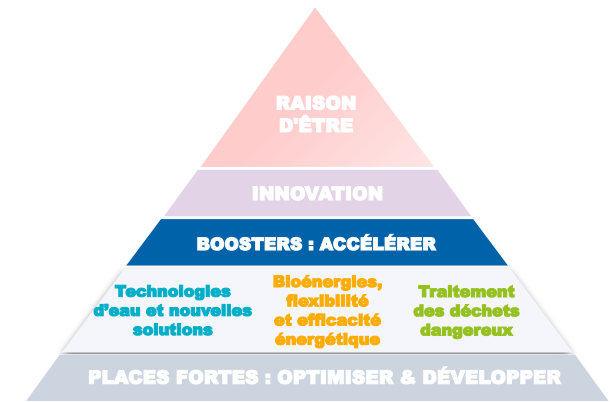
RAISON D'ÊTRE

INNOVATION

BOOSTERS : ACCÉLÉRER

Technologies d'eau et nouvelles solutions

Bioénergies, flexibilité et efficacité énergétique

Traitement des déchets dangereux

PLACES FORTES : OPTIMISER & DÉVELOPPER